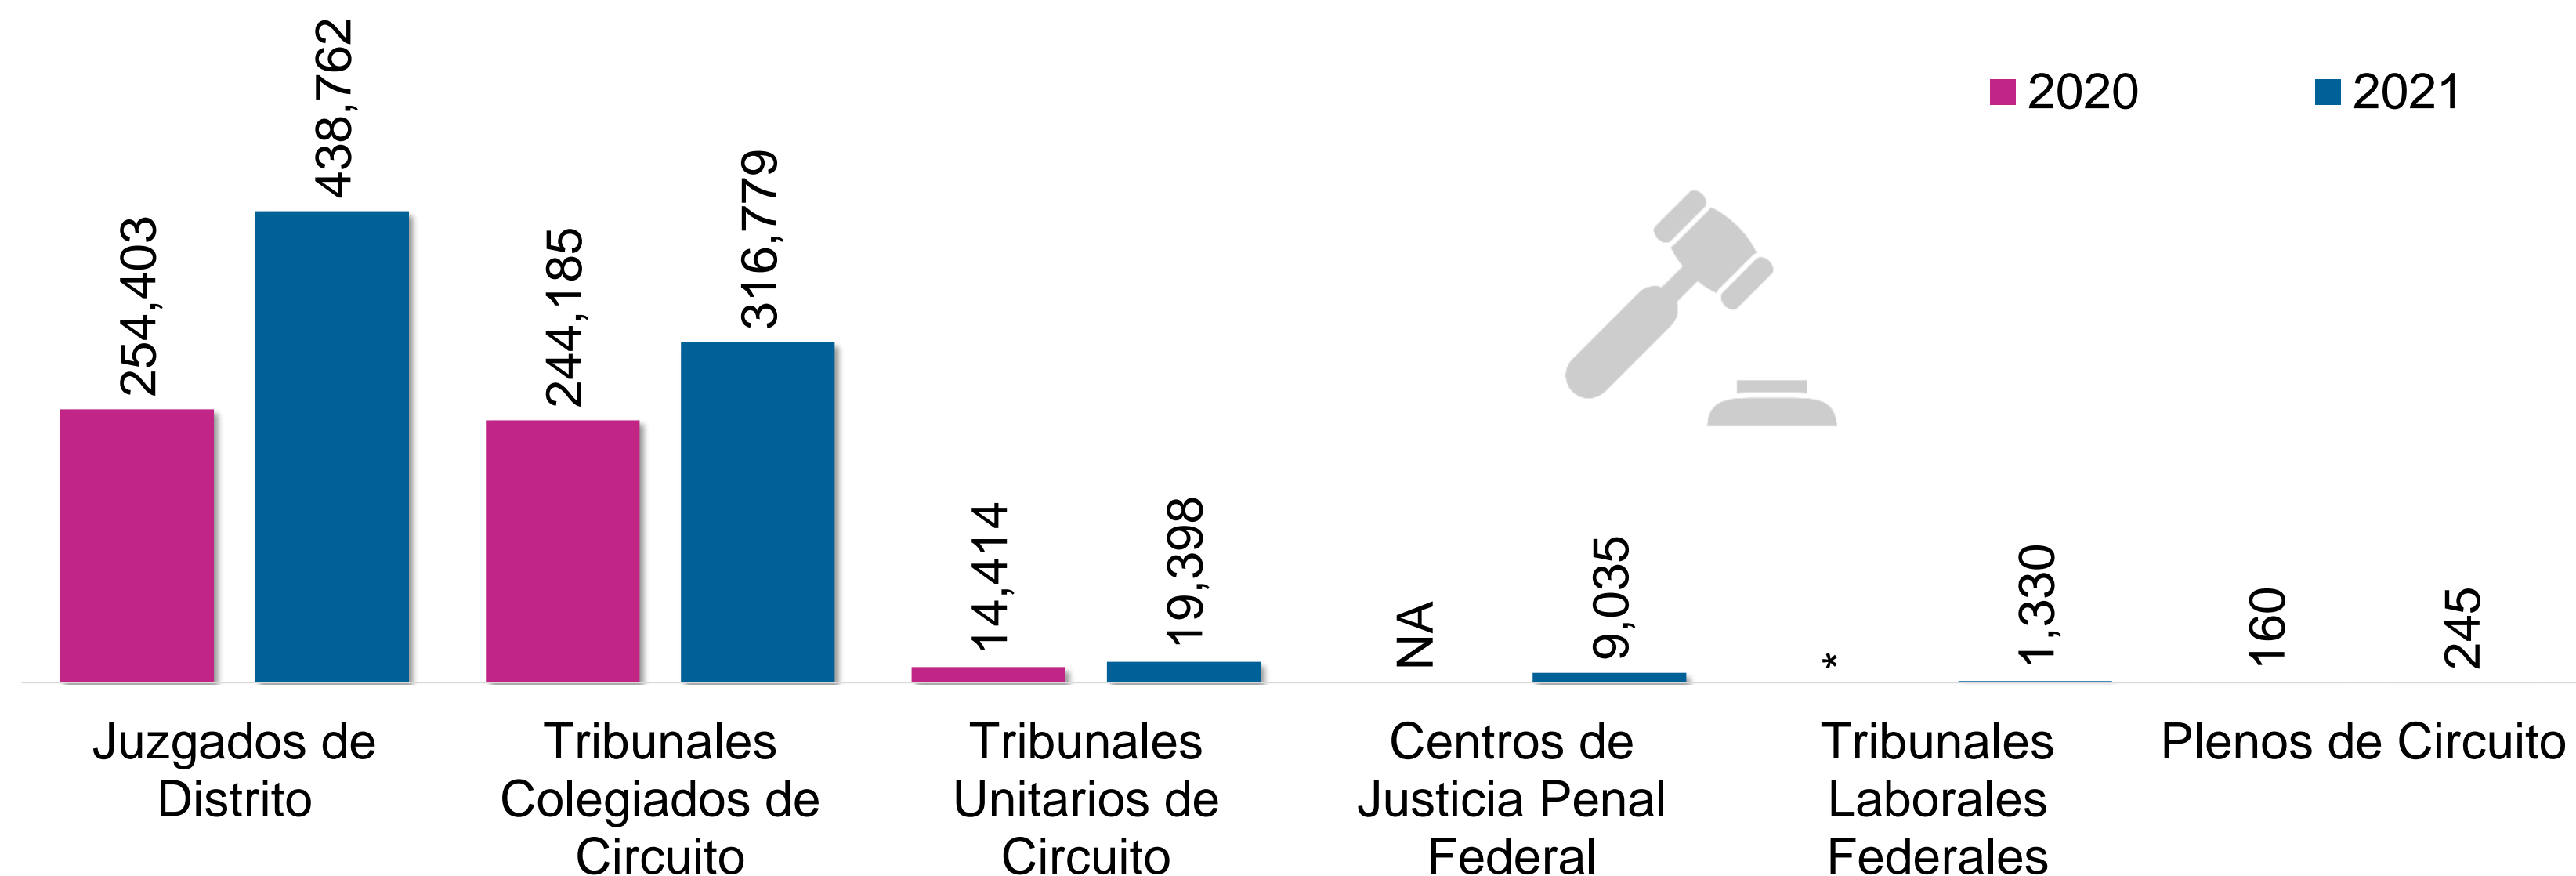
2020 2021

254,403
438,762
244,185
316,779
14,414
19,398
NA
9,035
*
1,330
160
245

Juzgados de Distrito

Tribunales Colegiados de Circuito

Tribunales Unitarios de Circuito

Centros de Justicia Penal Federal

Tribunales Laborales Federales

Plenos de Circuito